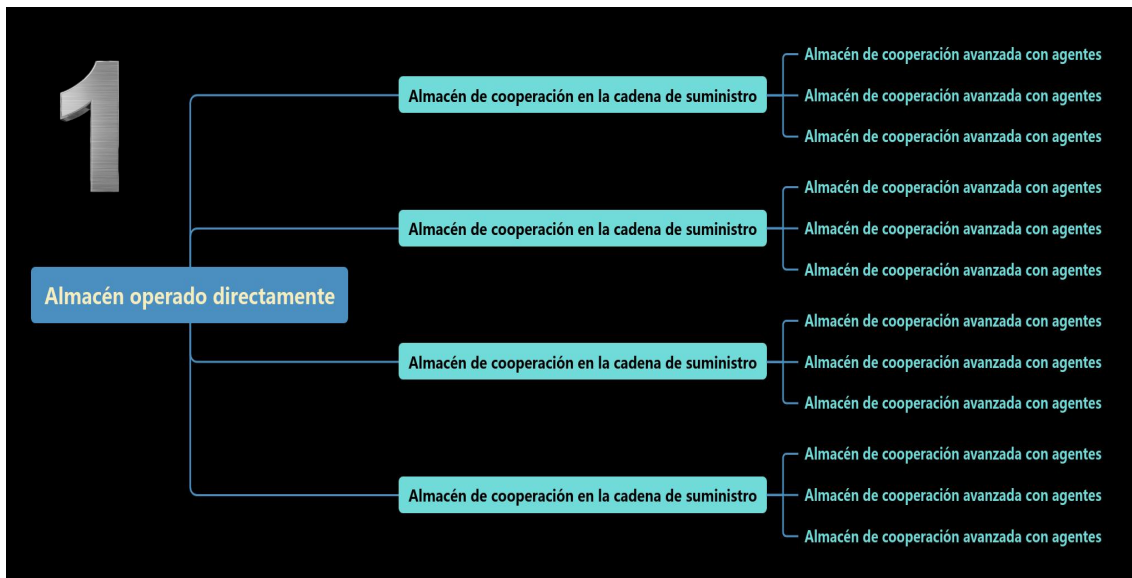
1

Almacén operado directamente

Almacén de cooperación en la cadena de suministro

Almacén de cooperación avanzada con agentes

Almacén de cooperación avanzada con agentes

Almacén de cooperación avanzada con agentes

Almacén de cooperación en la cadena de suministro

Almacén de cooperación avanzada con agentes

Almacén de cooperación avanzada con agentes

Almacén de cooperación avanzada con agentes

Almacén de cooperación en la cadena de suministro

Almacén de cooperación avanzada con agentes

Almacén de cooperación avanzada con agentes

Almacén de cooperación avanzada con agentes

Almacén de cooperación en la cadena de suministro

Almacén de cooperación avanzada con agentes

Almacén de cooperación avanzada con agentes

Almacén de cooperación avanzada con agentes